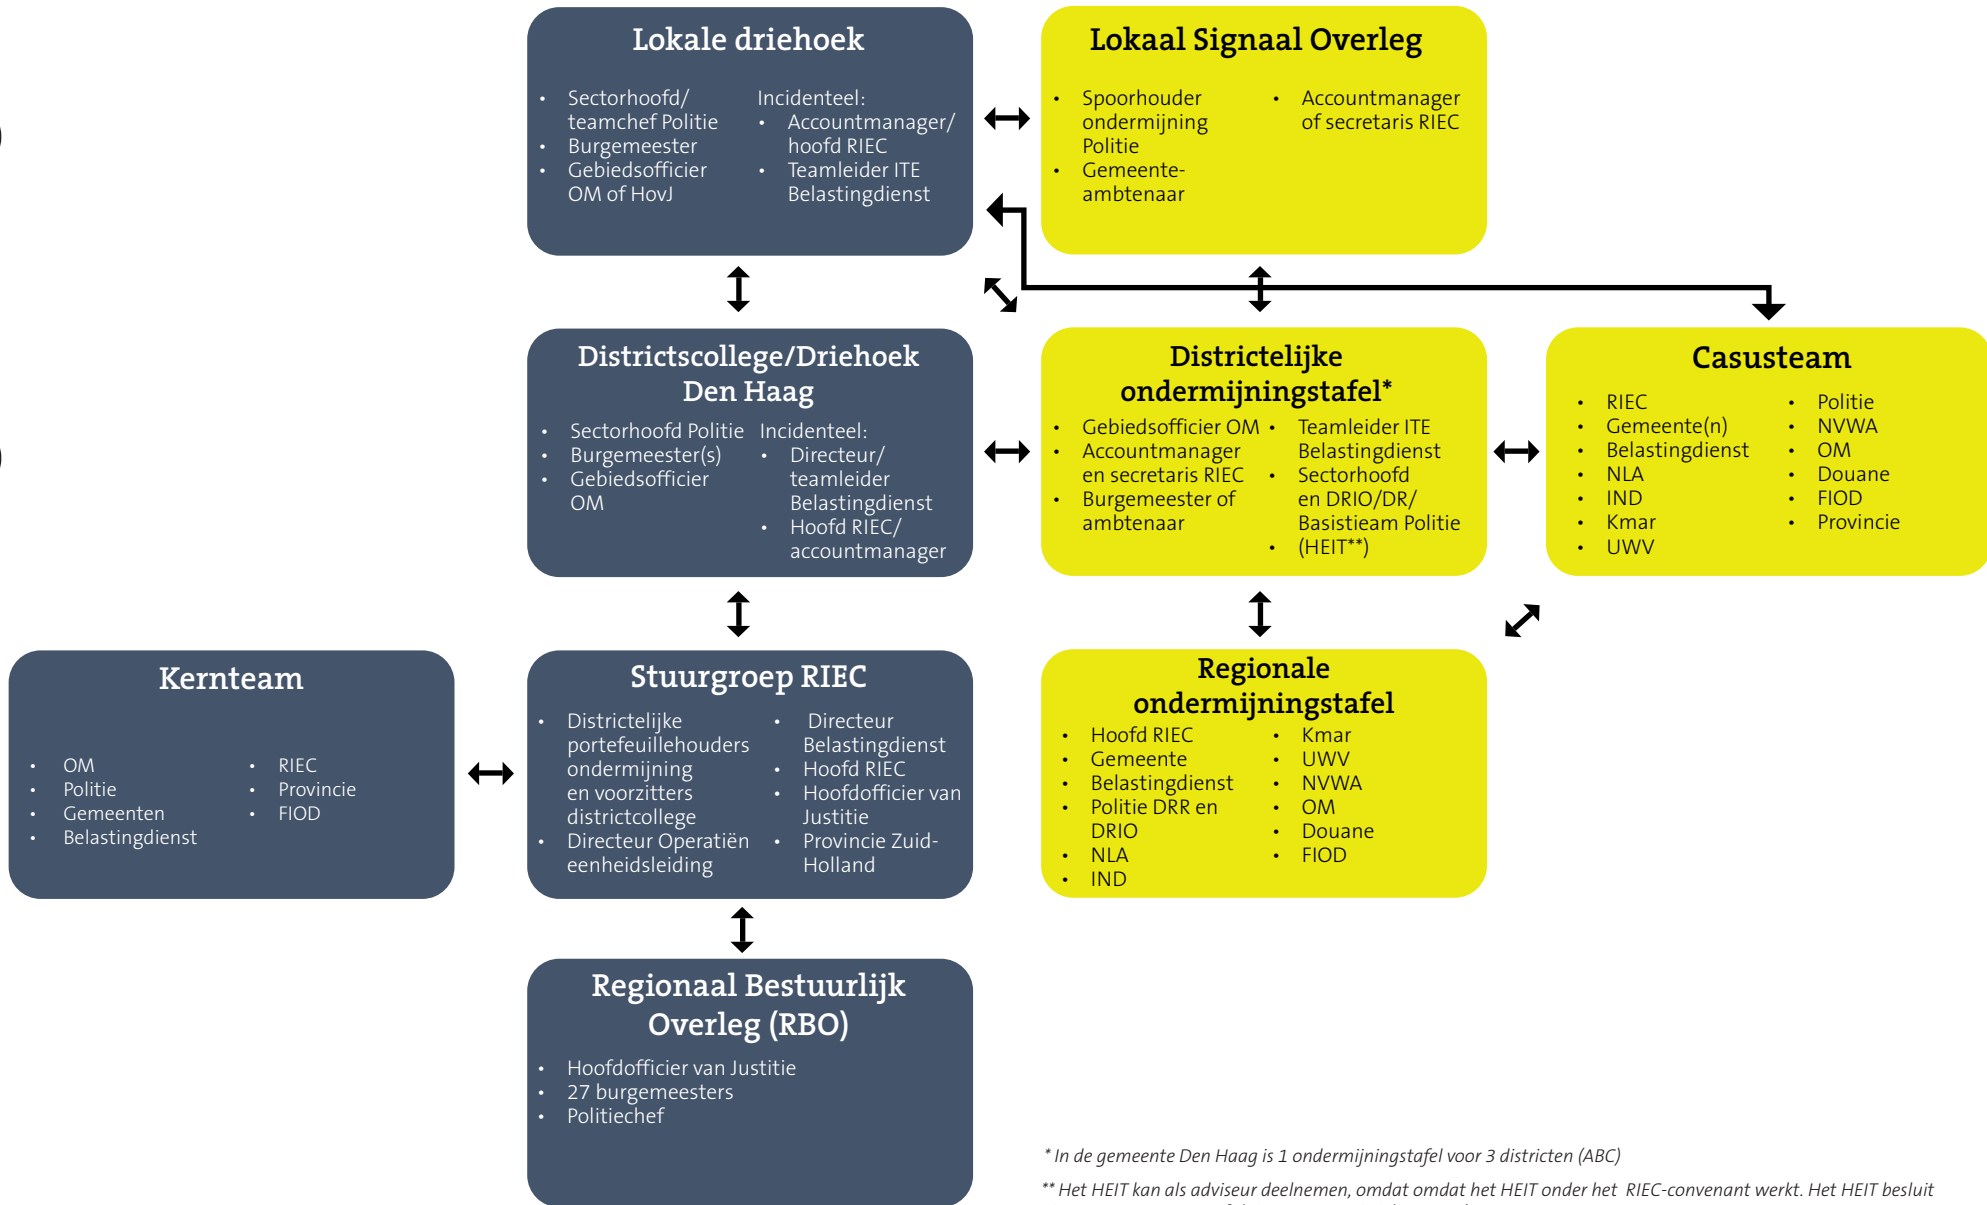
Lokale driehoek

- Sectorhoofd/ teamchef Politie
- Burgemeester
- Gebiedsofficier OM of HovJ

Incidenteel:
- Accountmanager/ hoofd RIEC
- Teamleider ITE Belastingdienst

Lokaal Signaal Overleg

- Spoorhouder ondermijning Politie
- Gemeente-ambtenaar
- Accountmanager of secretaris RIEC

Districtscollege/Driehoek Den Haag

- Sectorhoofd Politie
- Burgemeester(s)
- Gebiedsofficier OM

Incidenteel:
- Directeur/ teamleider Belastingdienst
- Hoofd RIEC/ accountmanager

Districtelijke ondermijningstafel*

- Gebiedsofficier OM
- Accountmanager en secretaris RIEC
- Burgemeester of ambtenaar
- Teamleider ITE Belastingdienst
- Sectorhoofd en DRIO/DR/ Basistieam Politie
- (HEIT**)

Casusteam

- RIEC
- Gemeente(n)
- Belastingdienst
- NLA
- IND
- Kmar
- UWV
- Politie
- NVWA
- OM
- Douane
- FIOD
- Provincie

Kernteam

- OM
- Politie
- Gemeenten
- Belastingdienst
- RIEC
- Provincie
- FIOD

Stuurgroep RIEC

- Districtelijke portefeuillehouders ondermijning en voorzitters districtcollege
- Directeur Operatiën eenheidsleiding
- Directeur Belastingdienst
- Hoofd RIEC
- Hoofdofficier van Justitie
- Provincie Zuid-Holland

Regionale ondermijningstafel

- Hoofd RIEC
- Gemeente
- Belastingdienst
- Politie DRR en DRIO
- NLA
- IND
- Kmar
- UWV
- NVWA
- OM
- Douane
- FIOD

Regionaal Bestuurlijk Overleg (RBO)

- Hoofdofficier van Justitie
- 27 burgemeesters
- Politiechef

* In de gemeente Den Haag is 1 ondermijningstafel voor 3 districten (ABC)

** Het HEIT kan als adviseur deelnemen, omdat omdat het HEIT onder het RIEC-convenant werkt. Het HEIT besluit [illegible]